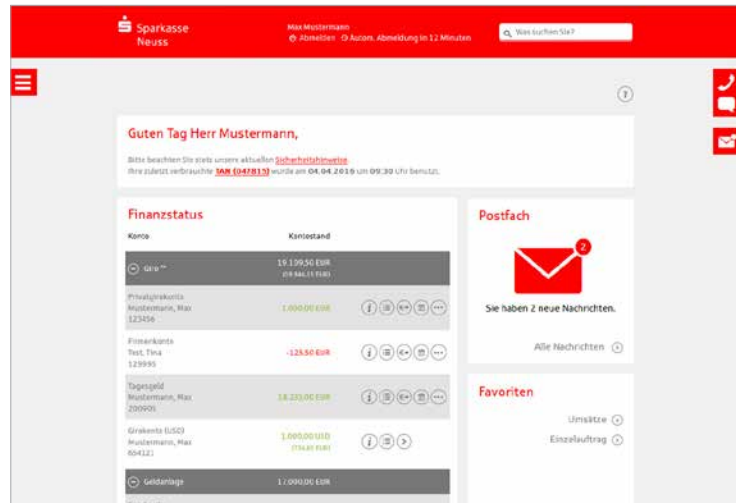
Sparkasse Neuss

Max Mustermann
Abmelden Autom. Abmeldung in 12 Minuten

Was suchen Sie?

?

Guten Tag Herr Mustermann,

Bitte beachten Sie stets unsere aktuellen Sicherheitshinweise.
Ihre zuletzt verbrauchte TAN (047815) wurde am 04.04.2016 um 09:30 Uhr benutzt.

Finanzstatus

| Konto | Kontostand |
|---|---|
| Giro | 19.199,50 EUR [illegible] |
| Privatgirokonto Mustermann, Max 123456 | 1.000,00 EUR |
| Firmenkonto Test, Tina 129995 | -125,50 EUR |
| Tagesgeld Mustermann, Max 200905 | 18.225,00 EUR |
| Girokonto (USD) Mustermann, Max 604121 | 1.000,00 USD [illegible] |
| Geldanlage | 17.000,00 EUR |

Postfach

2

Sie haben 2 neue Nachrichten.

Alle Nachrichten

Favoriten

Umsätze
Einzelauftrag